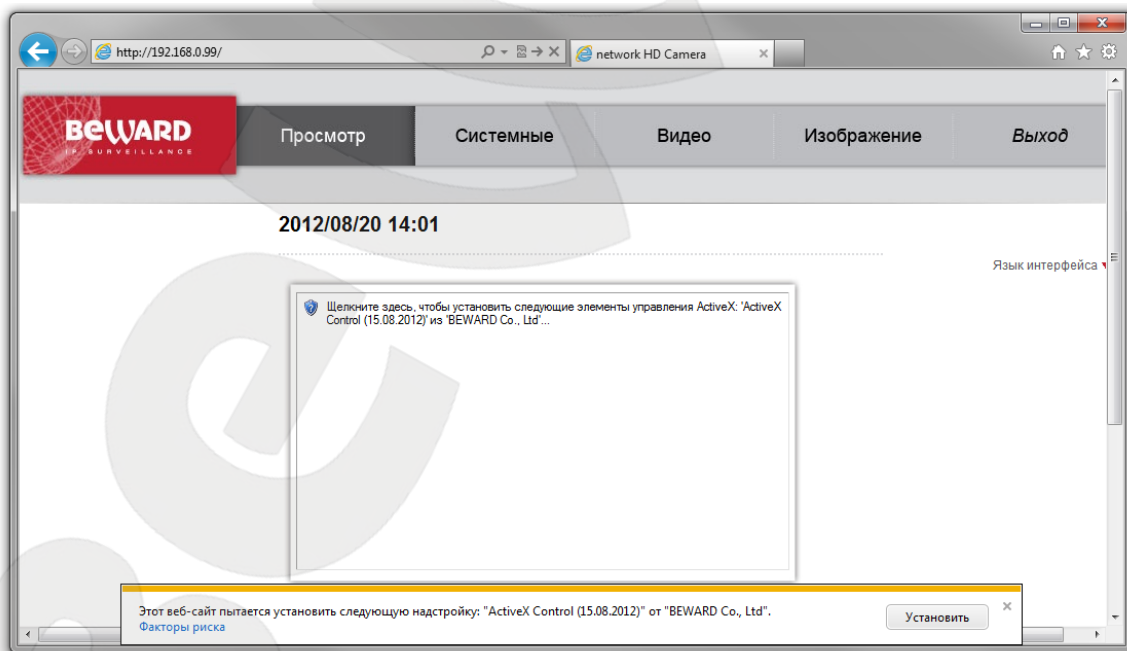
http://192.168.0.99/
network HD Camera

BEWARD
IP SURVEILLANCE

Просмотр
Системные
Видео
Изображение
Выход

2012/08/20 14:01

Язык интерфейса

Щелкните здесь, чтобы установить следующие элементы управления ActiveX: 'ActiveX Control (15.08.2012)' из 'BEWARD Co., Ltd'...

Этот веб-сайт пытается установить следующую надстройку: "ActiveX Control (15.08.2012)" от "BEWARD Co., Ltd".
Факторы риска
Установить